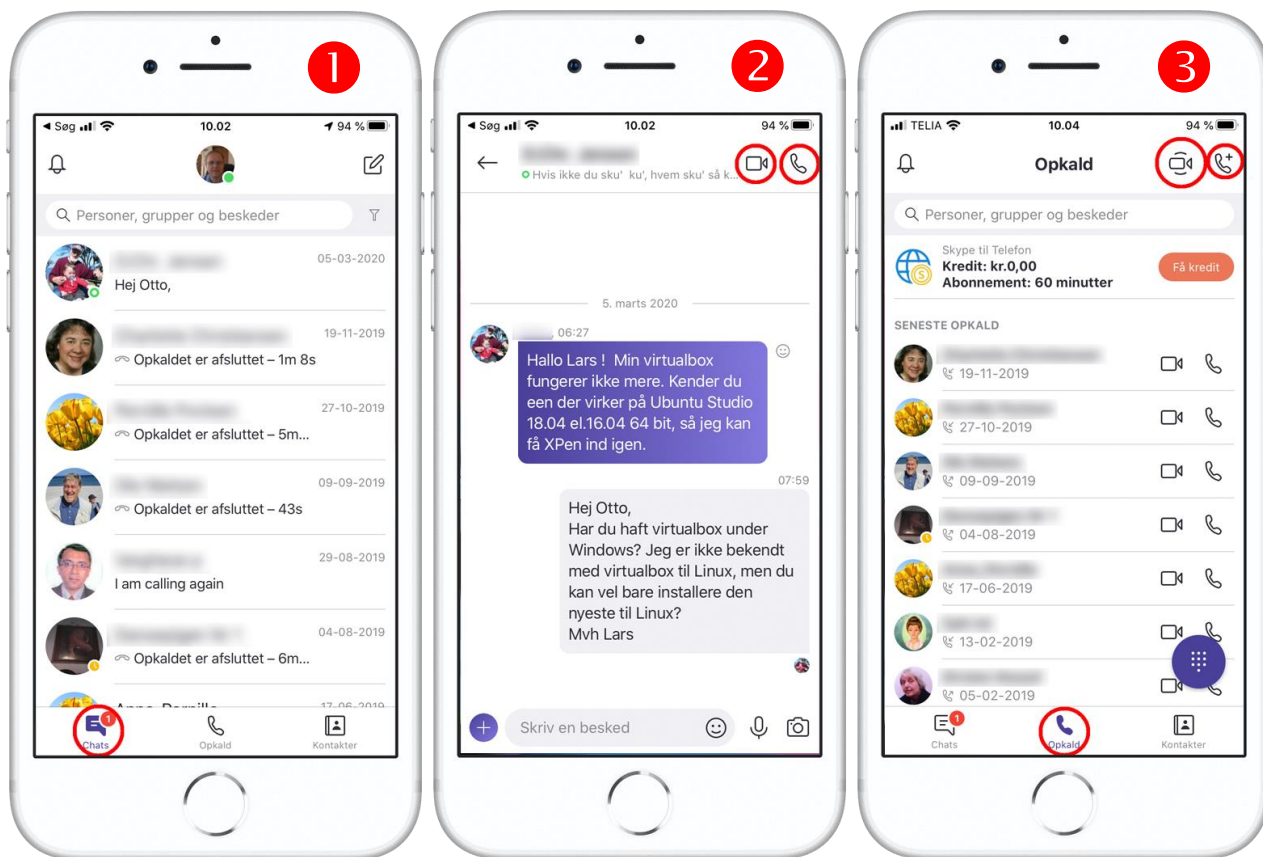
1

◀ Søg 10.02 94 %

Personer, grupper og beskeder

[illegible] 05-03-2020
Hej Otto,

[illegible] 19-11-2019
Opkaldet er afsluttet – 1m 8s

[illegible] 27-10-2019
Opkaldet er afsluttet – 5m...

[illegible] 09-09-2019
Opkaldet er afsluttet – 43s

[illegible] 29-08-2019
I am calling again

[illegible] 04-08-2019
Opkaldet er afsluttet – 6m...

Anna Pernille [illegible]

1 Chats
Opkald
Kontakter

2

◀ Søg 10.02 94 %

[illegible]
Hvis ikke du sku' ku', hvem sku' så k...

5. marts 2020

06:27
Hallo Lars ! Min virtualbox fungerer ikke mere. Kender du een der virker på Ubuntu Studio 18.04 el.16.04 64 bit, så jeg kan få XPen ind igen.

07:59
Hej Otto,
Har du haft virtualbox under Windows? Jeg er ikke bekendt med virtualbox til Linux, men du kan vel bare installere den nyeste til Linux?
Mvh Lars

Skriv en besked

3

TELIA 10.04 94 %

Opkald

Personer, grupper og beskeder

Skype til Telefon
Kredit: kr.0,00
Abonnement: 60 minutter
Få kredit

SENESTE OPKALD

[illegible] 19-11-2019
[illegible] 27-10-2019
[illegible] 09-09-2019
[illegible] 04-08-2019
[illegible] 17-06-2019
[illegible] 13-02-2019
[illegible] 05-02-2019

1 Chats
Opkald
Kontakter